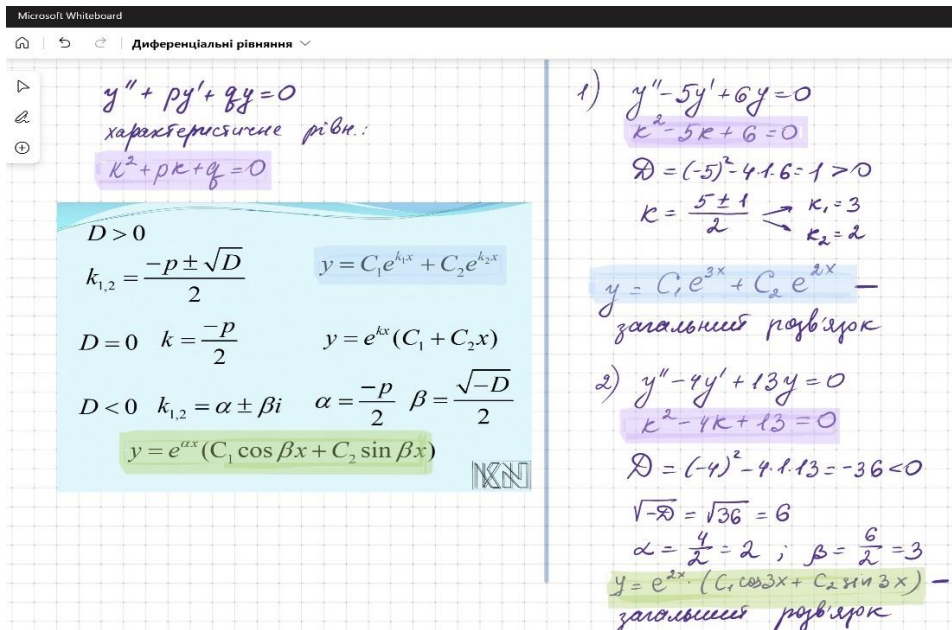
Microsoft Whiteboard

Диференціальні рівняння

$y'' + py' + qy = 0$

характеристичне рівн.:

$k^2 + pk + q = 0$

$D > 0$

$k_{1,2} = \frac{-p \pm \sqrt{D}}{2}$ $y = C_1 e^{k_1 x} + C_2 e^{k_2 x}$

$D = 0$ $k = \frac{-p}{2}$ $y = e^{kx}(C_1 + C_2 x)$

$D < 0$ $k_{1,2} = \alpha \pm \beta i$ $\alpha = \frac{-p}{2}$ $\beta = \frac{\sqrt{-D}}{2}$

$y = e^{\alpha x}(C_1 \cos \beta x + C_2 \sin \beta x)$

1) $y'' - 5y' + 6y = 0$

$k^2 - 5k + 6 = 0$

$D = (-5)^2 - 4 \cdot 1 \cdot 6 = 1 > 0$

$k = \frac{5 \pm 1}{2}$ $k_1 = 3$ $k_2 = 2$

$y = C_1 e^{3x} + C_2 e^{2x}$ — загальний розв'язок

2) $y'' - 4y' + 13y = 0$

$k^2 - 4k + 13 = 0$

$D = (-4)^2 - 4 \cdot 1 \cdot 13 = -36 < 0$

$\sqrt{-D} = \sqrt{36} = 6$

$\alpha = \frac{4}{2} = 2$ ; $\beta = \frac{6}{2} = 3$

$y = e^{2x} \cdot (C_1 \cos 3x + C_2 \sin 3x)$ — загальний розв'язок